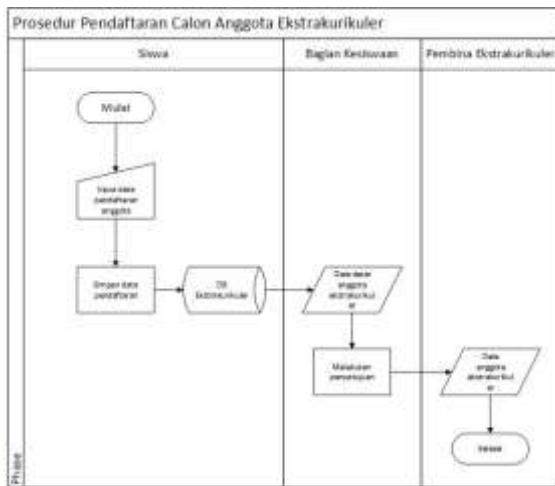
Prosedur Pendaftaran Calon Anggota Ekstrakurikuler

Siswa

Bagian Kesiswaan

Pembina Ekstrakurikuler

Mulai

Input data pendaftaran anggota

Simpan data pendaftaran

DB Ekstrakurikuler

Data daftar anggota ekstrakurikuler

Melakukan persetujuan

Data anggota ekstrakurikuler

Selesai

Phase